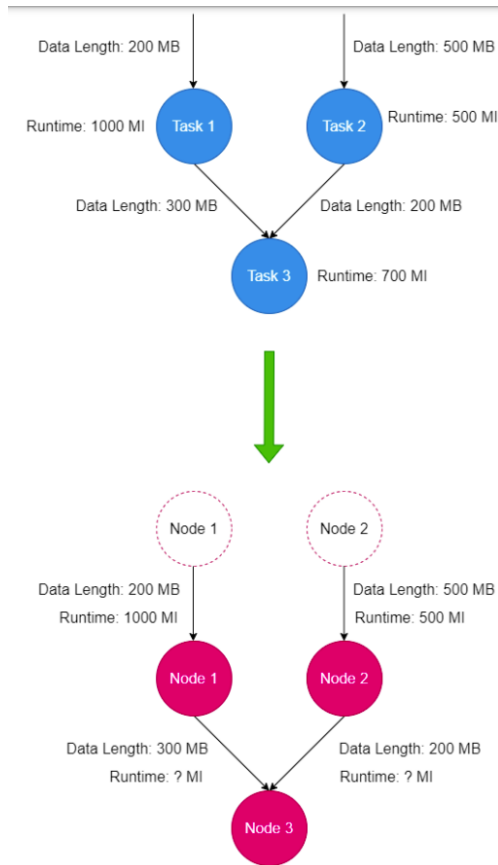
Data Length: 200 MB

Data Length: 500 MB

Runtime: 1000 MI

Task 1

Task 2

Runtime: 500 MI

Data Length: 300 MB

Data Length: 200 MB

Task 3

Runtime: 700 MI

Node 1

Node 2

Data Length: 200 MB
Runtime: 1000 MI

Data Length: 500 MB
Runtime: 500 MI

Node 1

Node 2

Data Length: 300 MB
Runtime: ? MI

Data Length: 200 MB
Runtime: ? MI

Node 3